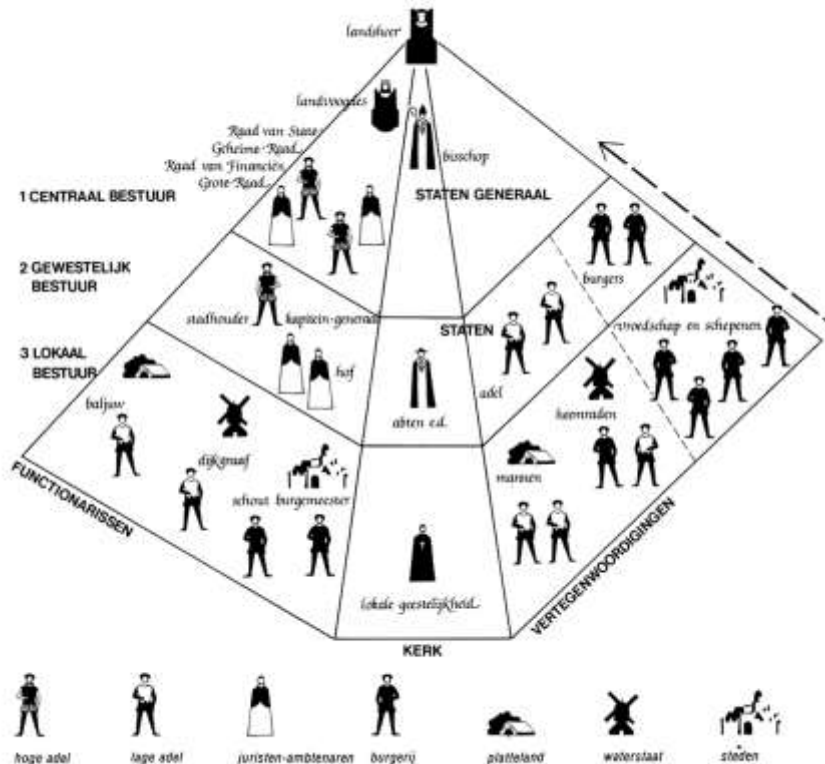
landsheer

landvoogdes

Raad van State
Geheime Raad
Raad van Financiën
Grote Raad

bisschop

1 CENTRAAL BESTUUR

STATEN GENERAAL

2 GEWESTELIJK BESTUUR

burgers

stadhouder

kapitein-generaal

STATEN

vroedschap en schepenen

3 LOKAAL BESTUUR

hof

abten e.d.

adel

baljuw

heemraden

dijkgraaf

FUNCTIONARISSEN

schout

burgemeester

mannen

VERTEGENWOORDIGINGEN

lokale geestelijkheid

KERK

hoge adel

lage adel

juristen-ambtenaren

burgerij

platteland

waterstaat

steden